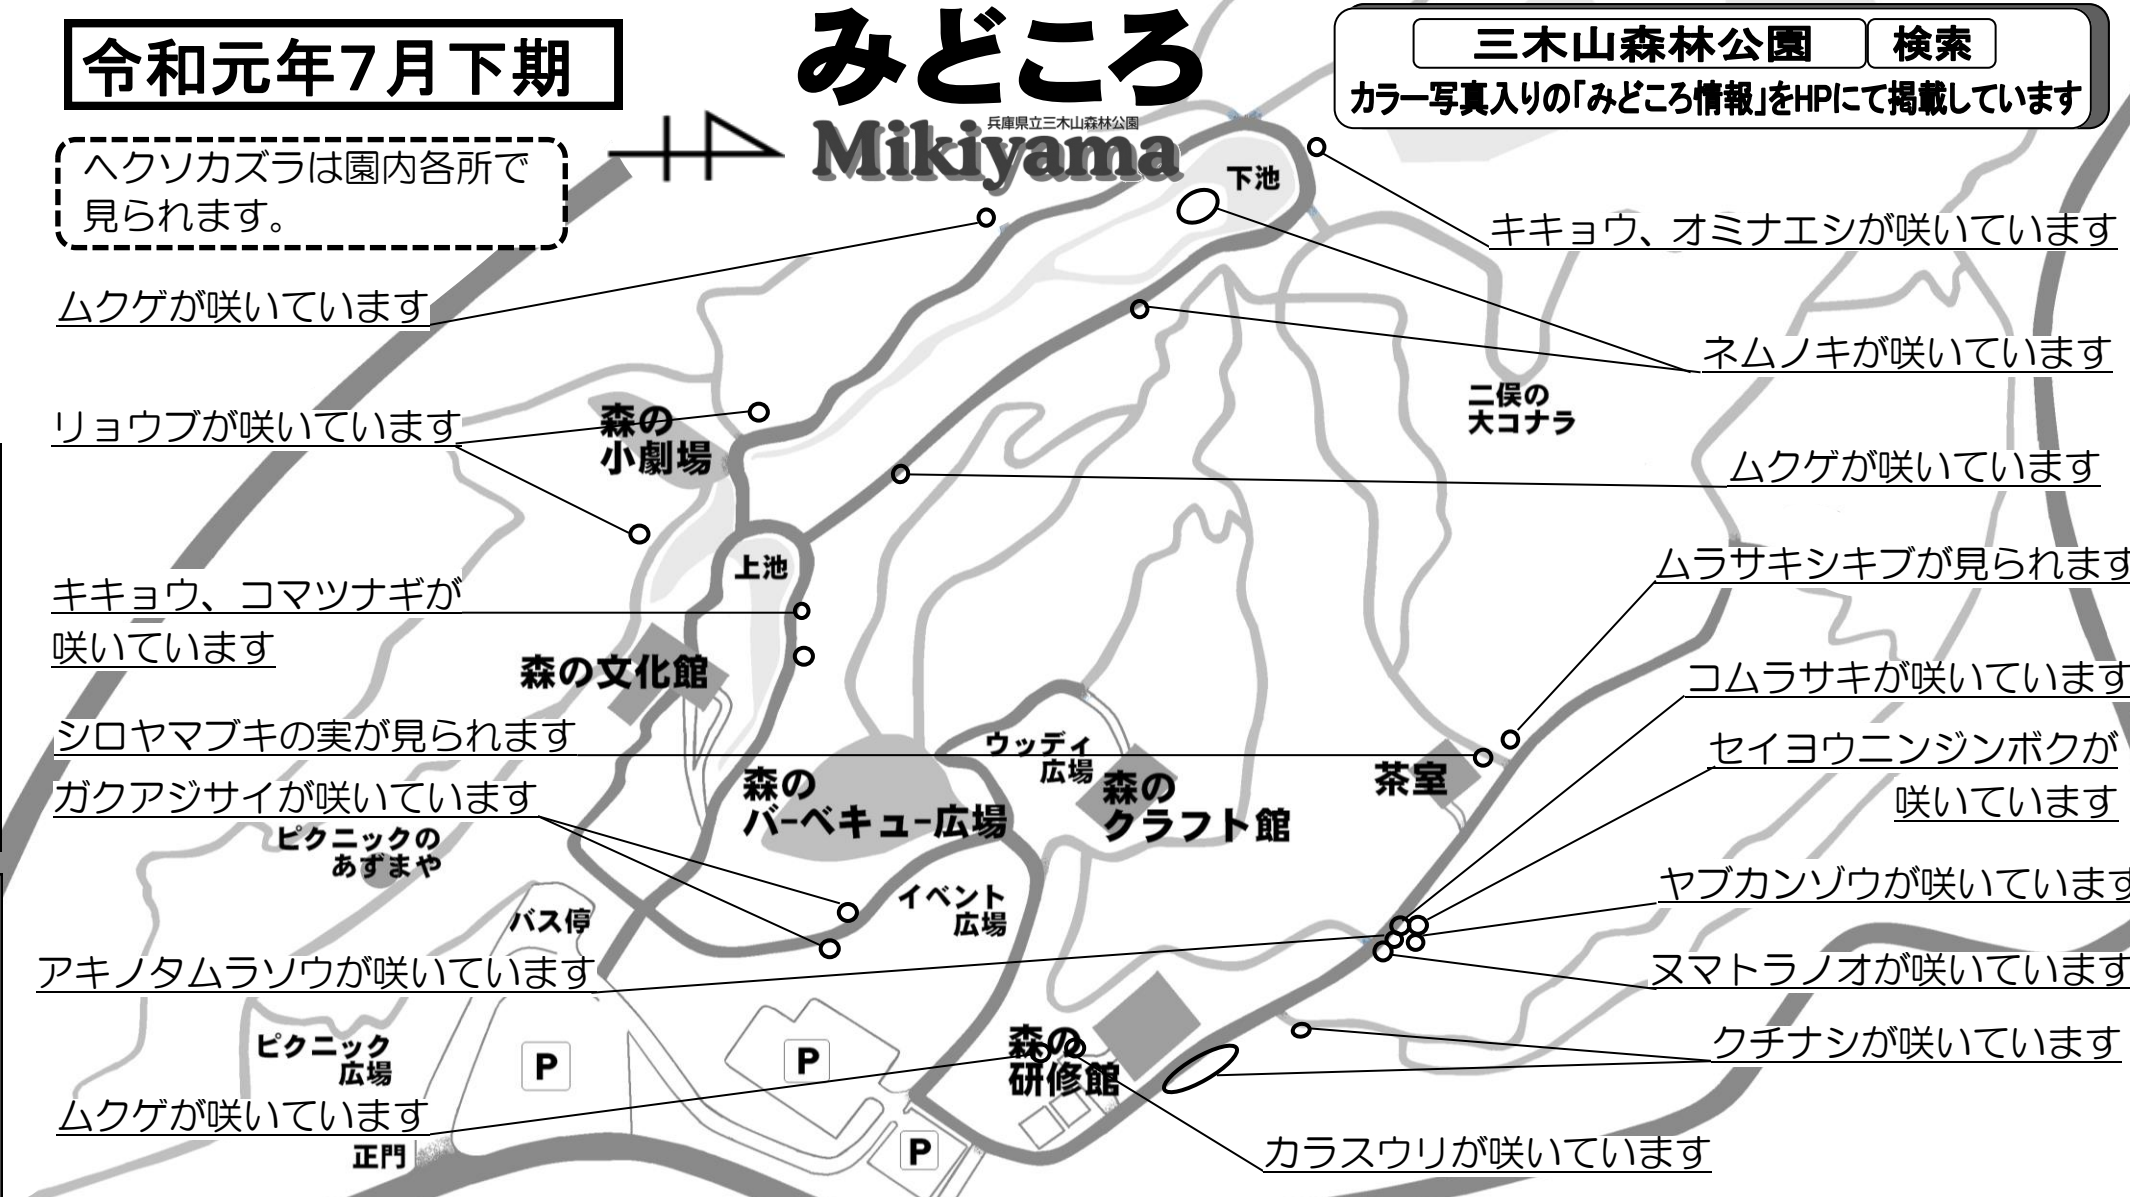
令和元年7月下期

みどころ

兵庫県立三木山森林公園
Mikiyama

三木山森林公園 検索
カラー写真入りの「みどころ情報」をHPにて掲載しています

へクソカズラは園内各所で見られます。

下池

キキョウ、オミナエシが咲いています

ムクゲが咲いています

ネムノキが咲いています

二俣の大コナラ

森の小劇場

リョウブが咲いています

ムクゲが咲いています

上池

ムラサキシキブが見られます

キキョウ、コマツナギが咲いています

森の文化館

コムラサキが咲いています

シロヤマブキの実が見られます

ウッディ広場

セイヨウニンジンボクが咲いています

森のバーベキュ-広場

森のクラフト館

茶室

ガクアジサイが咲いています

ピクニックのあずまや

イベント広場

ヤブカンゾウが咲いています

バス停

アキノタムラソウが咲いています

ヌマトラノオが咲いています

ピクニック広場

P

P

森の研修館

クチナシが咲いています

ムクゲが咲いています

P

正門

カラスウリが咲いています